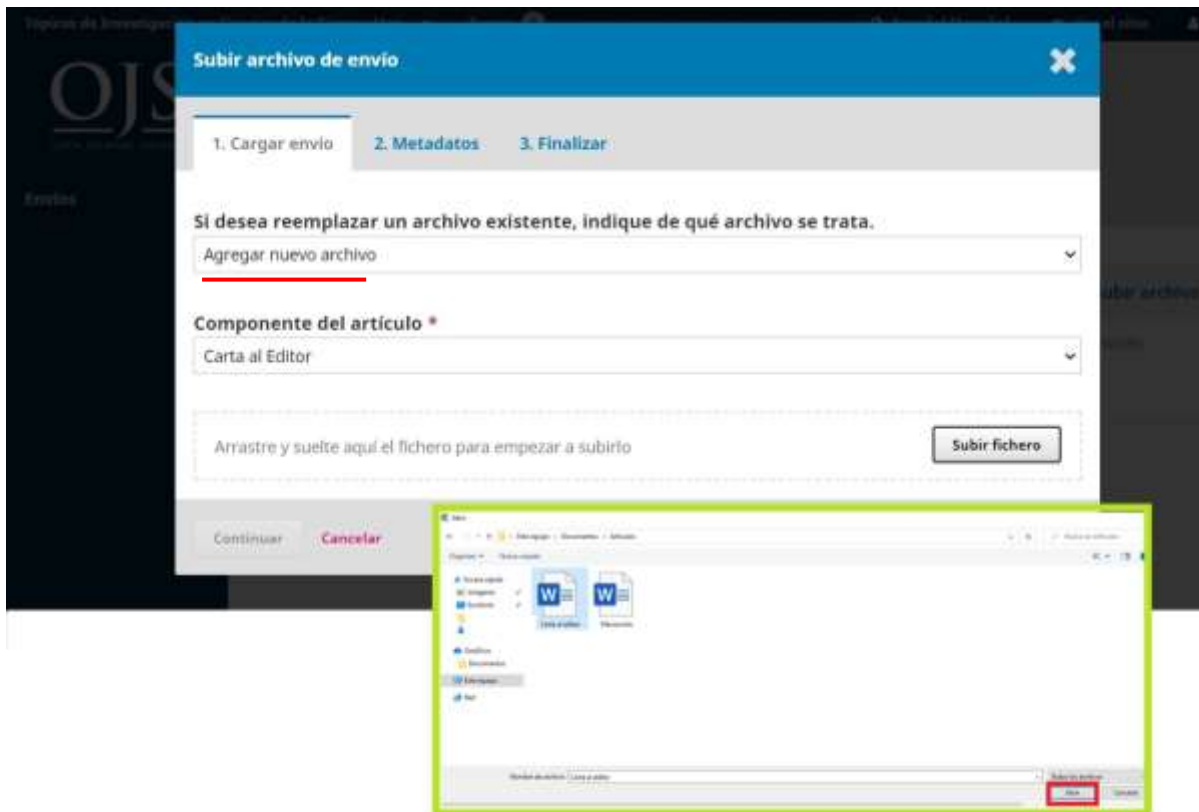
OJS

Envíos

Subir archivo de envío

1. Cargar envío
2. Metadatos
3. Finalizar

Si desea reemplazar un archivo existente, indique de qué archivo se trata.

Agregar nuevo archivo

Componente del artículo *

Carta al Editor

Arrastre y suelte aquí el fichero para empezar a subirlo

Subir fichero

Continuar
Cancelar

Subir archivo

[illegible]